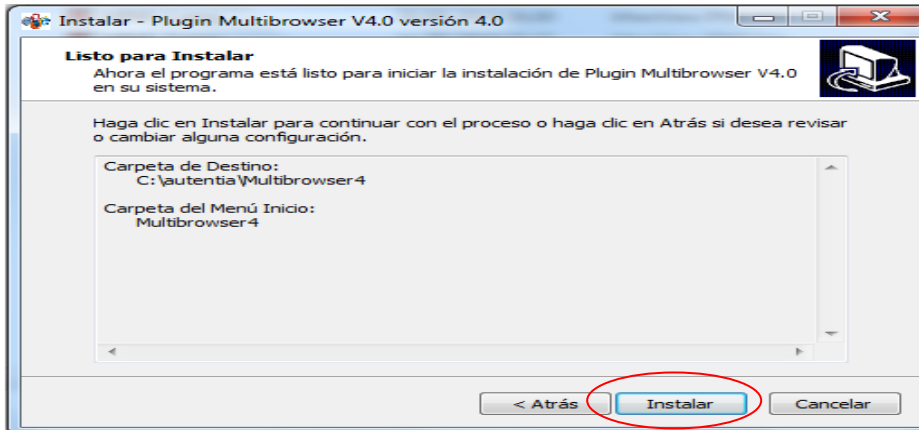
Instalar - Plugin Multibrowser V4.0 versión 4.0

Listo para Instalar
Ahora el programa está listo para iniciar la instalación de Plugin Multibrowser V4.0 en su sistema.

Haga clic en Instalar para continuar con el proceso o haga clic en Atrás si desea revisar o cambiar alguna configuración.

Carpeta de Destino:
C:\autentia\Multibrowser4

Carpeta del Menú Inicio:
Multibrowser4

< Atrás
Instalar
Cancelar